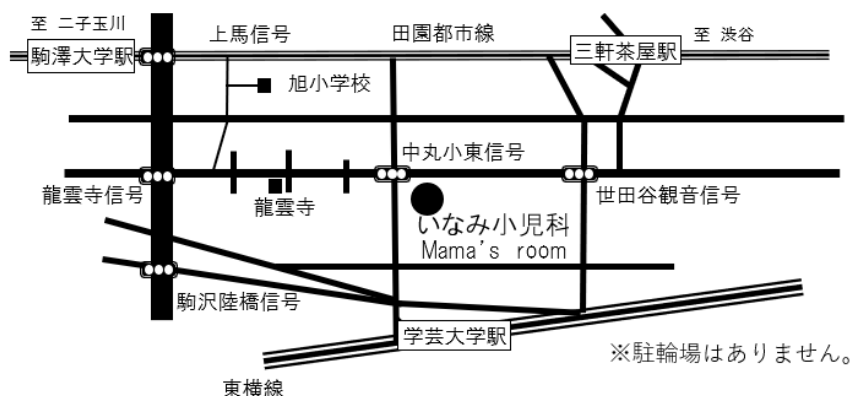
至 二子玉川

駒澤大学駅

上馬信号

田園都市線

三軒茶屋駅

至 渋谷

旭小学校

中丸小東信号

龍雲寺信号

龍雲寺

いなみ小児科
Mama's room

世田谷観音信号

駒沢陸橋信号

学芸大学駅

※駐輪場はありません。

東横線